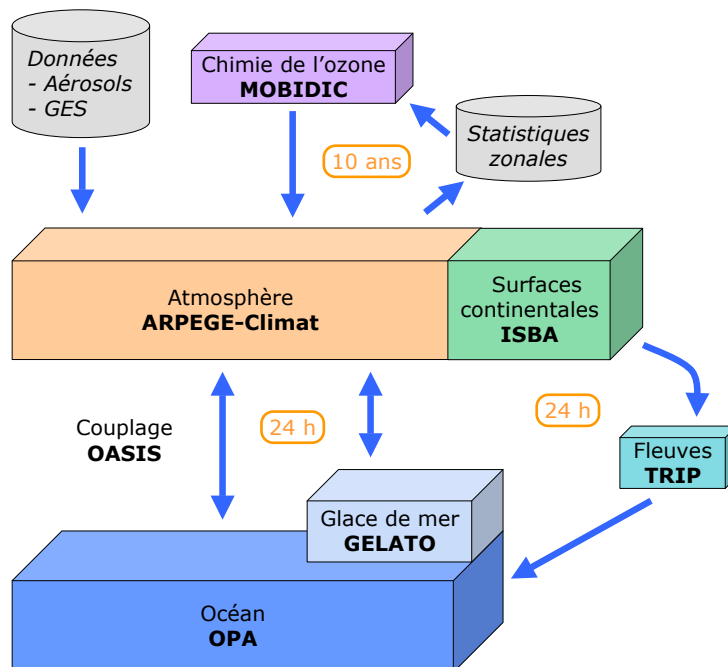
Données
- Aérosols
- GES

Chimie de l'ozone
**MOBIDIC**

Statistiques zonales

10 ans

Atmosphère
**ARPEGE-Climat**

Surfaces continentales
**ISBA**

Couplage
**OASIS**

24 h

24 h

Fleuves
**TRIP**

Glace de mer
**GELATO**

Océan
**OPA**